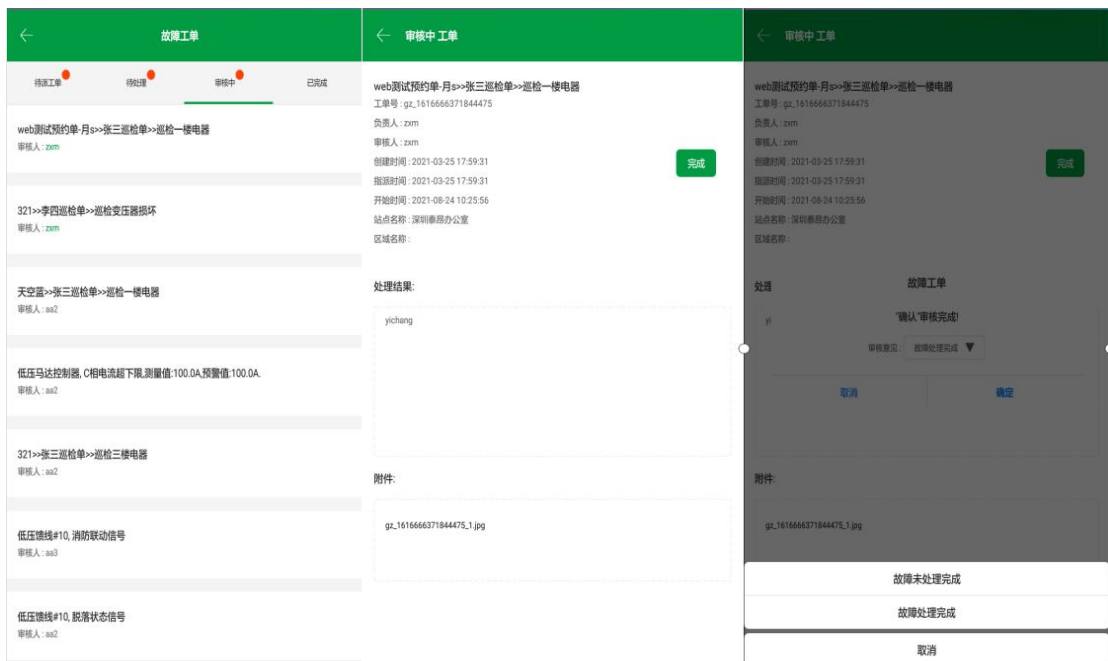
←
故障工单

待派工单
待处理
审核中
已完成

web测试预约单-月s>>张三巡检单>>巡检一楼电器
审核人：zxm

321>>李四巡检单>>巡检变压器损坏
审核人：zxm

天空蓝>>张三巡检单>>巡检一楼电器
审核人：aa2

低压马达控制器, C相电流超下限,测量值:100.0A,预警值:100.0A.
审核人：aa2

321>>张三巡检单>>巡检三楼电器
审核人：aa2

低压馈线#10, 消防联动信号
审核人：aa3

低压馈线#10, 脱落状态信号
审核人：aa2

← 审核中 工单

web测试预约单-月s>>张三巡检单>>巡检一楼电器
工单号：gz_1616666371844475
负责人：zxm
审核人：zxm
创建时间：2021-03-25 17:59:31
指派时间：2021-03-25 17:59:31
开始时间：2021-08-24 10:25:56
站点名称：深圳泰昂办公室
区域名称：

完成

处理结果:

yichang

附件:

gz_1616666371844475_1.jpg

← 审核中 工单

web测试预约单-月s>>张三巡检单>>巡检一楼电器
工单号：gz_1616666371844475
负责人：zxm
审核人：zxm
创建时间：2021-03-25 17:59:31
指派时间：2021-03-25 17:59:31
开始时间：2021-08-24 10:25:56
站点名称：深圳泰昂办公室
区域名称：

完成

处理

yi

故障工单

"确认"审核完成!

审核意见：故障处理完成 ▼

取消
确定

附件:

gz_1616666371844475_1.jpg

故障未处理完成
故障处理完成
取消